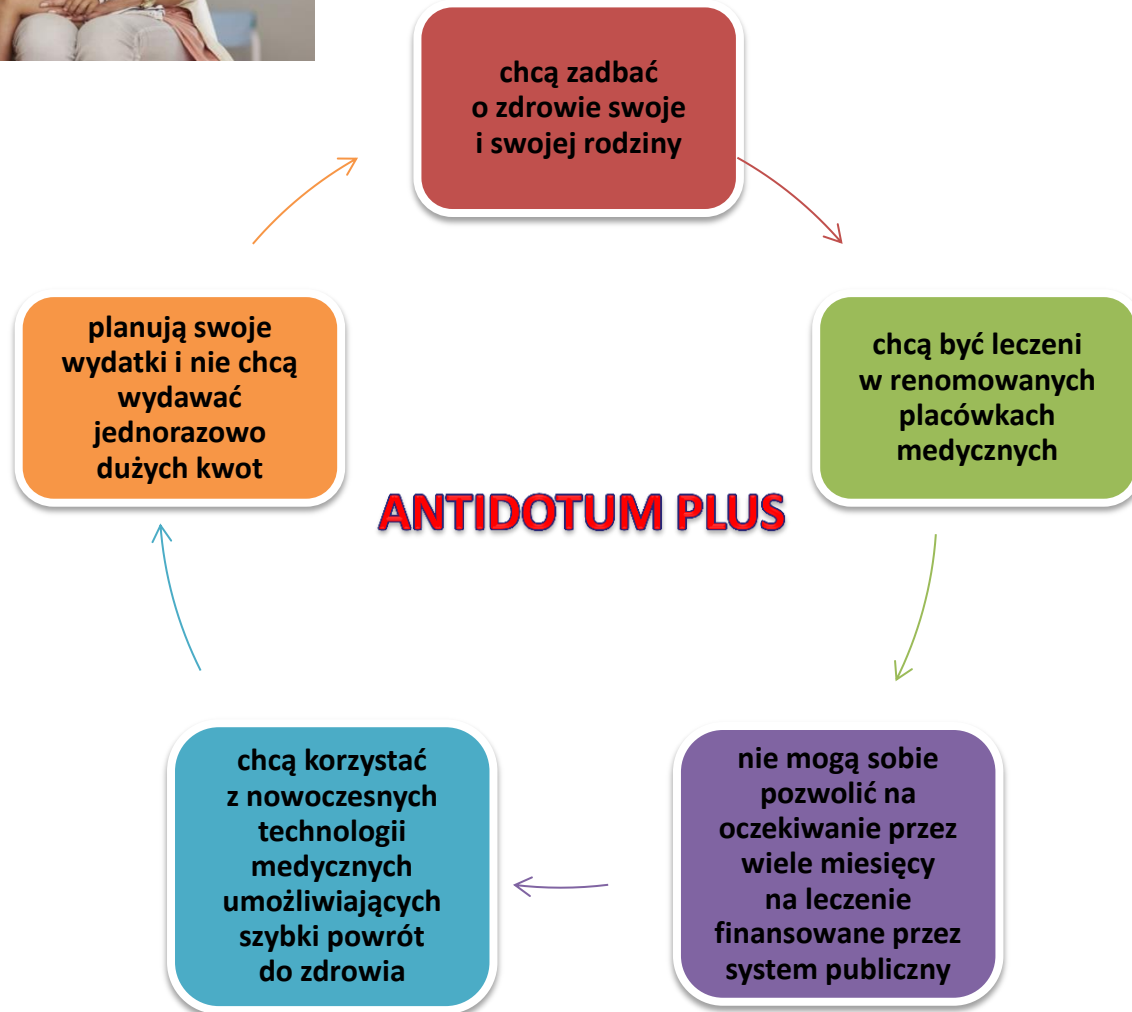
chcą zadbać o zdrowie swoje i swojej rodziny

chcą być leczeni w renomowanych placówkach medycznych

nie mogą sobie pozwolić na oczekiwanie przez wiele miesięcy na leczenie finansowane przez system publiczny

chcą korzystać z nowoczesnych technologii medycznych umożliwiających szybki powrót do zdrowia

planują swoje wydatki i nie chcą wydawać jednorazowo dużych kwot

ANTIDOTUM PLUS